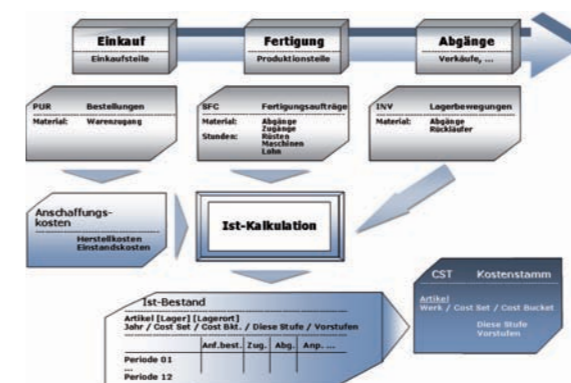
Einkauf
Einkaufsteile

Fertigung
Produktionsteile

Abgänge
Verkäufe, ...

PUR Bestellungen
Material: Warenzugang

SFC Fertigungsaufträge
Material: Abgänge Zugänge
Stunden: Rüsten Maschinen Lohn

INV Lagerbewegungen
Material: Abgänge Rückläufer

Anschaffungskosten
Herstellkosten
Einstandskosten

Ist-Kalkulation

Ist-Bestand
Artikel [Lager] [Lagerort]
Jahr / Cost Set / Cost Bkt. / Diese Stufe / Vorstufen

| | Anf.best. | Zug. | Abg. | Anp. ... |
|---|---|---|---|---|
| Periode 01 | | | | |
| ... | | | | |
| Periode 12 | | | | |

CST Kostenstamm
Artikel
Werk / Cost Set / Cost Bucket
Diese Stufe
Vorstufen